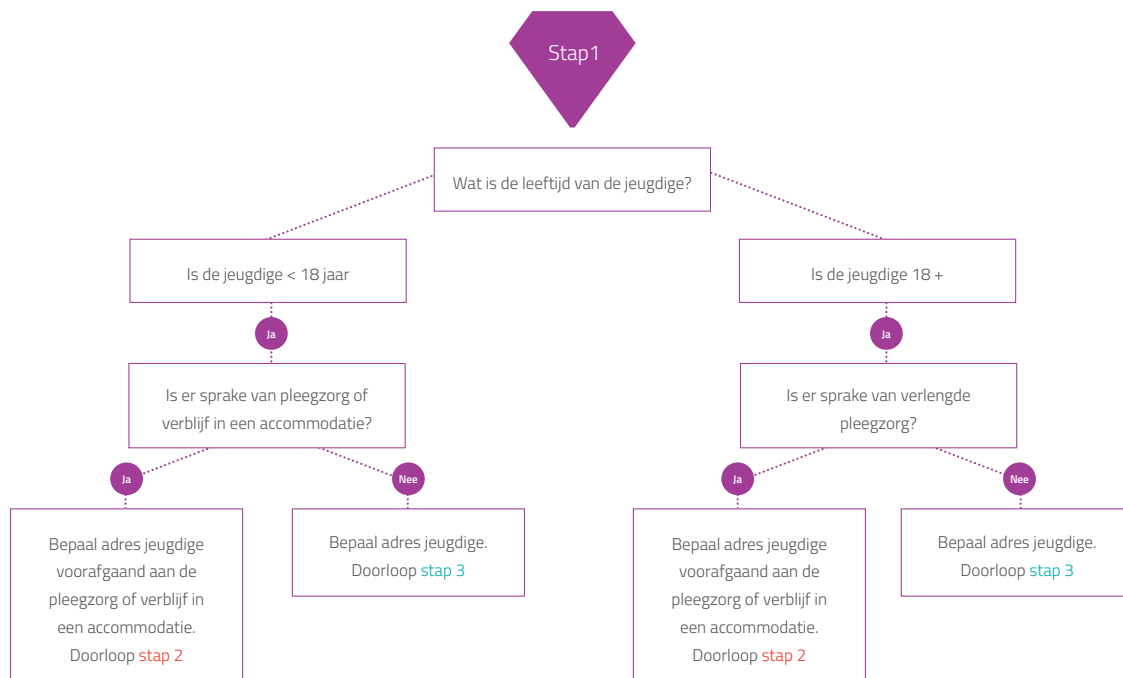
Stap1

Wat is de leeftijd van de jeugdige?

Is de jeugdige < 18 jaar

Ja

Is er sprake van pleegzorg of verblijf in een accommodatie?

Ja

Bepaal adres jeugdige voorafgaand aan de pleegzorg of verblijf in een accommodatie. Doorloop stap 2

Nee

Bepaal adres jeugdige. Doorloop stap 3

Is de jeugdige 18 +

Ja

Is er sprake van verlengde pleegzorg?

Ja

Bepaal adres jeugdige voorafgaand aan de pleegzorg of verblijf in een accommodatie. Doorloop stap 2

Nee

Bepaal adres jeugdige. Doorloop stap 3